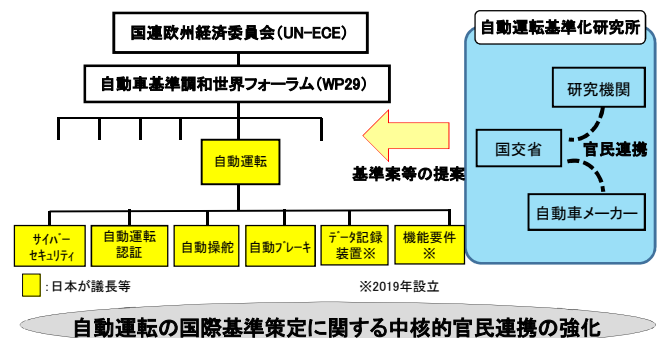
国連欧州経済委員会（UN-ECE）

自動車基準調和世界フォーラム（WP29）

自動運転

サイバーセキュリティ

自動運転認証

自動操舵

自動ブレーキ

データ記録装置※

機能要件※

：日本が議長等

※2019年設立

自動運転基準化研究所

研究機関

国交省

官民連携

自動車メーカー

基準案等の提案

自動運転の国際基準策定に関する中核的官民連携の強化